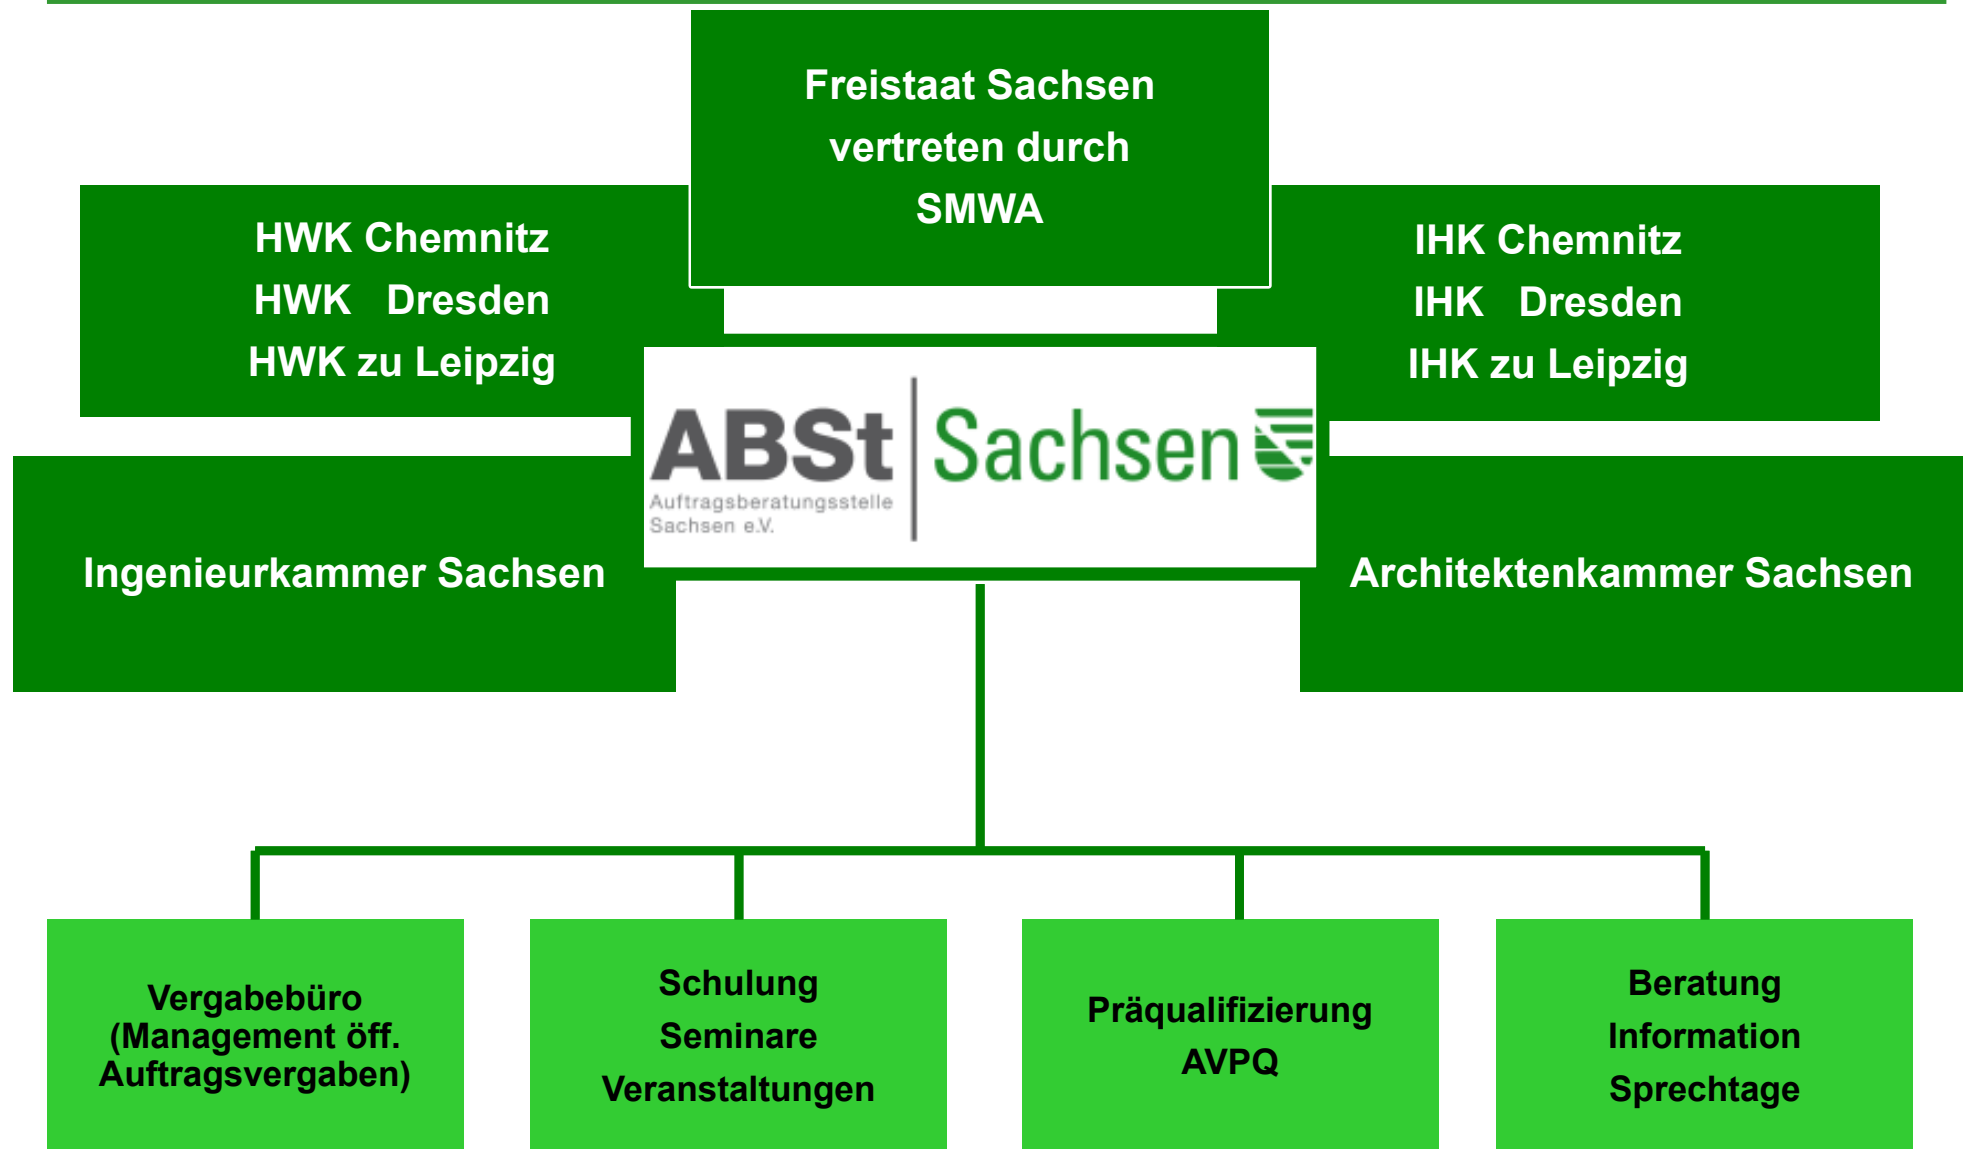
Freistaat Sachsen
vertreten durch
SMWA

HWK Chemnitz
HWK Dresden
HWK zu Leipzig

IHK Chemnitz
IHK Dresden
IHK zu Leipzig

ABSt Auftragsberatungsstelle Sachsen e.V. Sachsen

Ingenieurkammer Sachsen

Architektenkammer Sachsen

Vergabebüro (Management öff. Auftragsvergaben)

Schulung
Seminare
Veranstaltungen

Präqualifizierung
AVPQ

Beratung
Information
Sprechtage